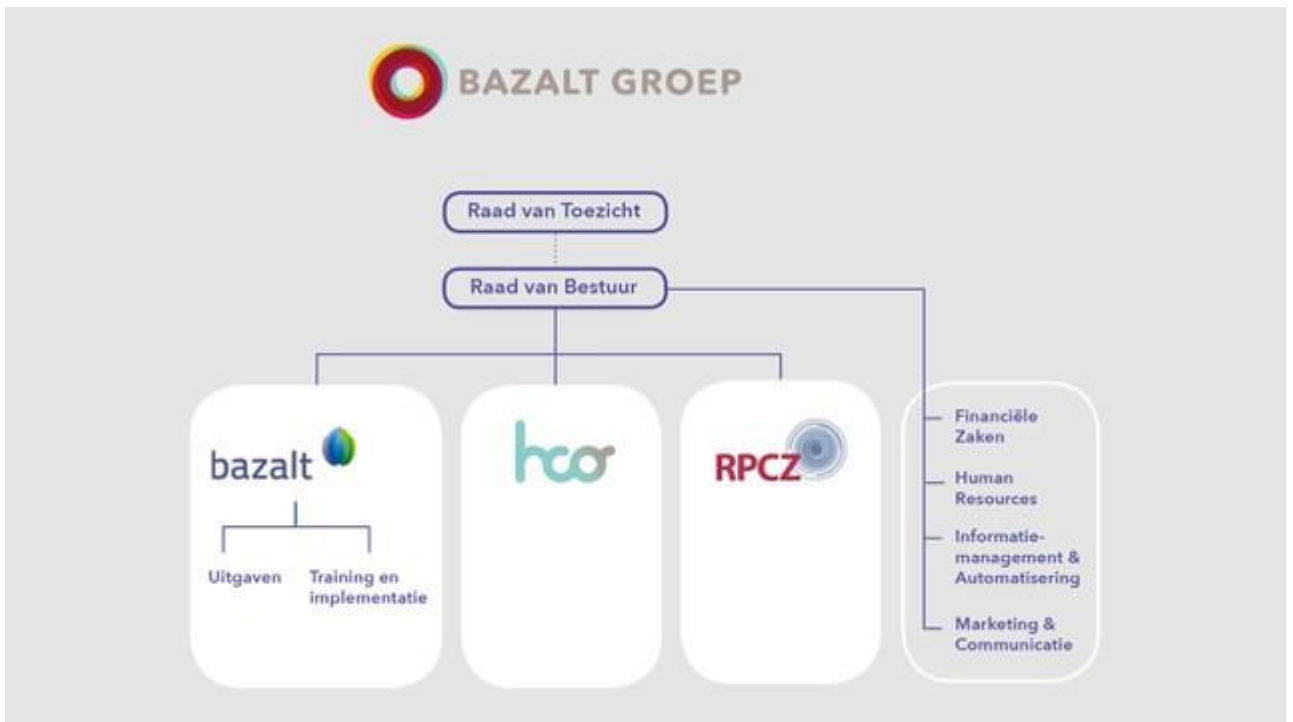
BAZALT GROEP

Raad van Toezicht

Raad van Bestuur

bazalt

Uitgaven

Training en implementatie

hco

RPCZ

Financiële Zaken

Human Resources

Informatiemanagement & Automatisering

Marketing & Communicatie